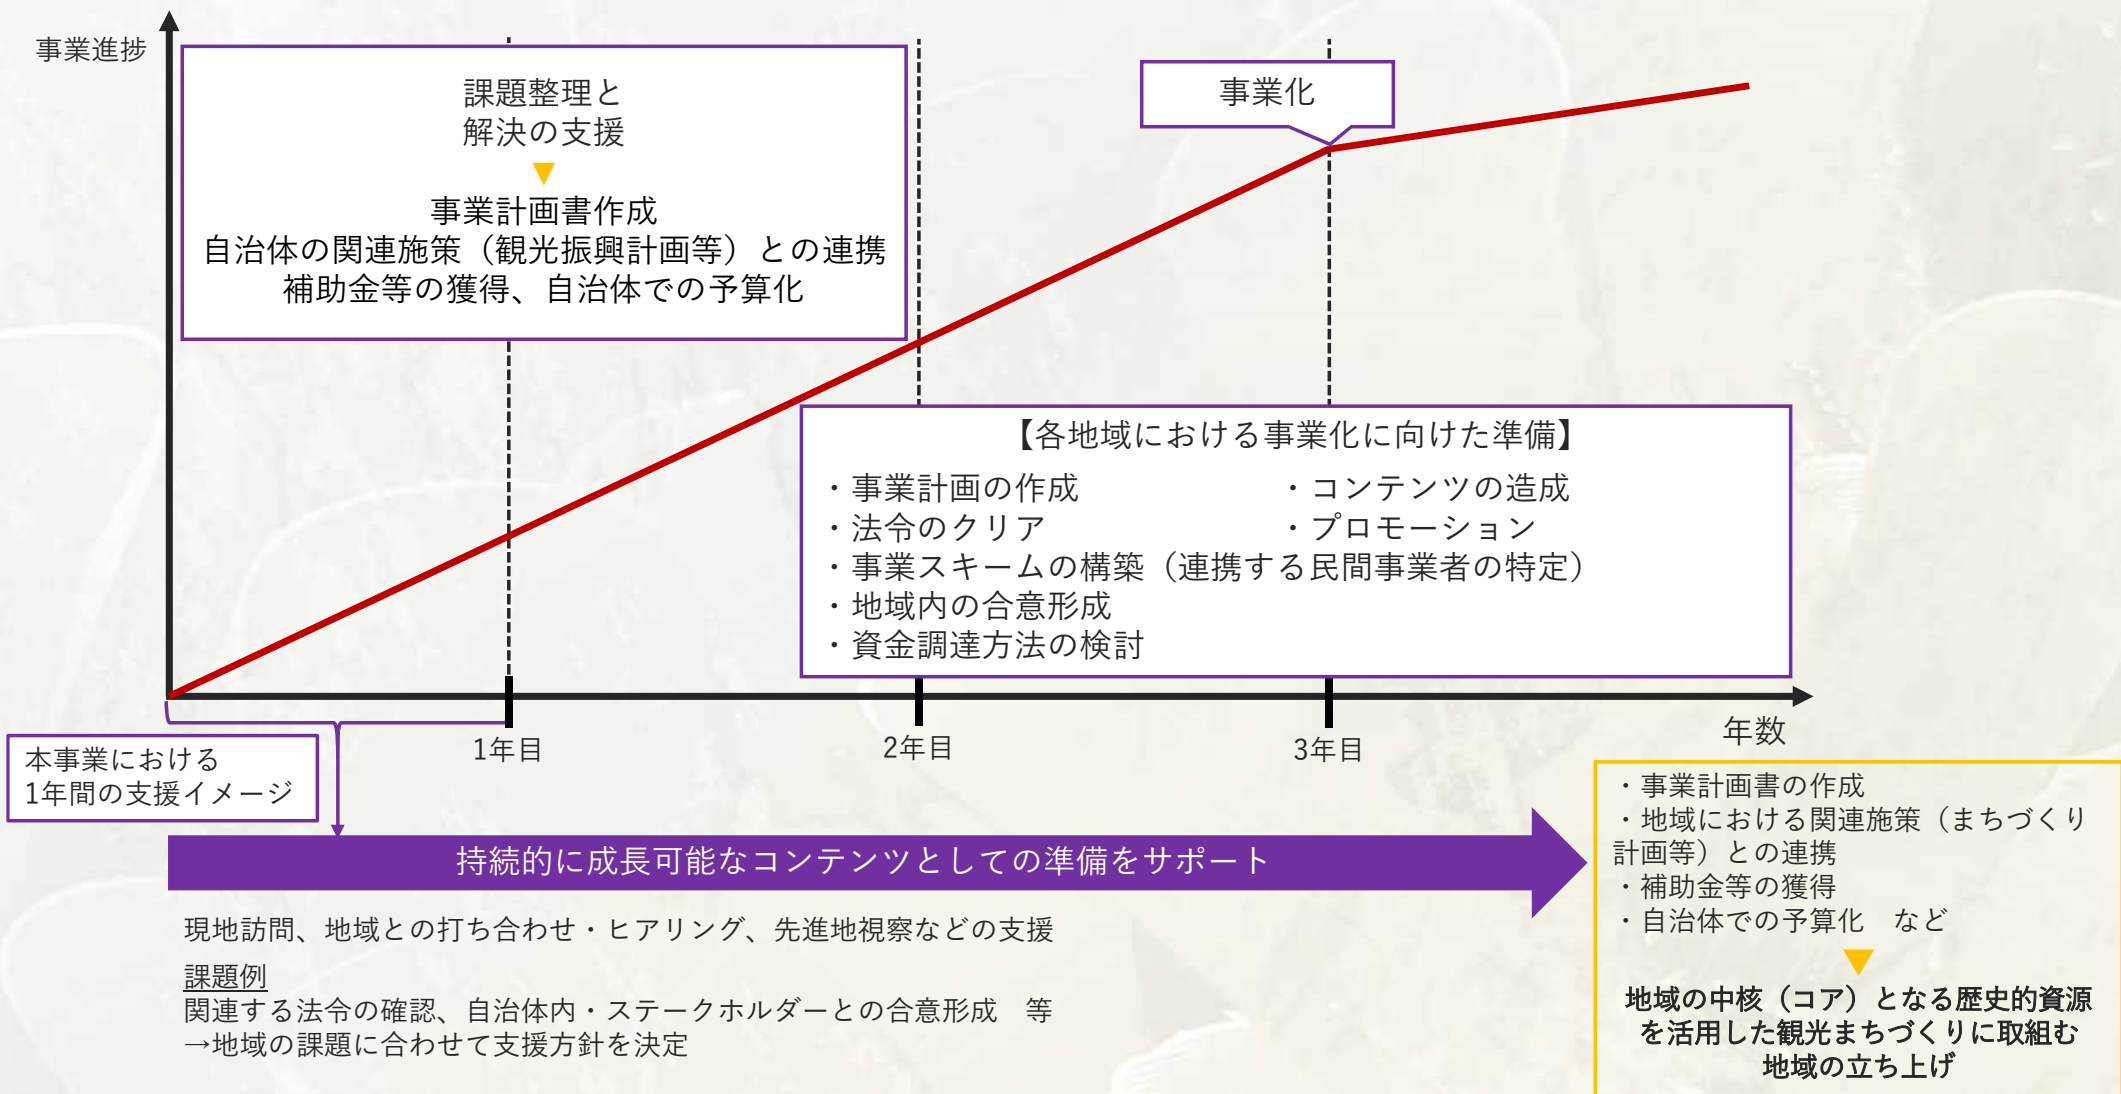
事業進捗

課題整理と
解決の支援

事業計画書作成
自治体の関連施策（観光振興計画等）との連携
補助金等の獲得、自治体での予算化

事業化

【各地域における事業化に向けた準備】
・事業計画の作成
・法令のクリア
・事業スキームの構築（連携する民間事業者の特定）
・地域内の合意形成
・資金調達方法の検討

・コンテンツの造成
・プロモーション

1年目

2年目

3年目

年数

本事業における
1年間の支援イメージ

持続的に成長可能なコンテンツとしての準備をサポート

現地訪問、地域との打ち合わせ・ヒアリング、先進地視察などの支援

課題例
関連する法令の確認、自治体内・ステークホルダーとの合意形成　等
→地域の課題に合わせて支援方針を決定

・事業計画書の作成
・地域における関連施策（まちづくり計画等）との連携
・補助金等の獲得
・自治体での予算化　など

地域の中核（コア）となる歴史的資源を活用した観光まちづくりに取組む地域の立ち上げ